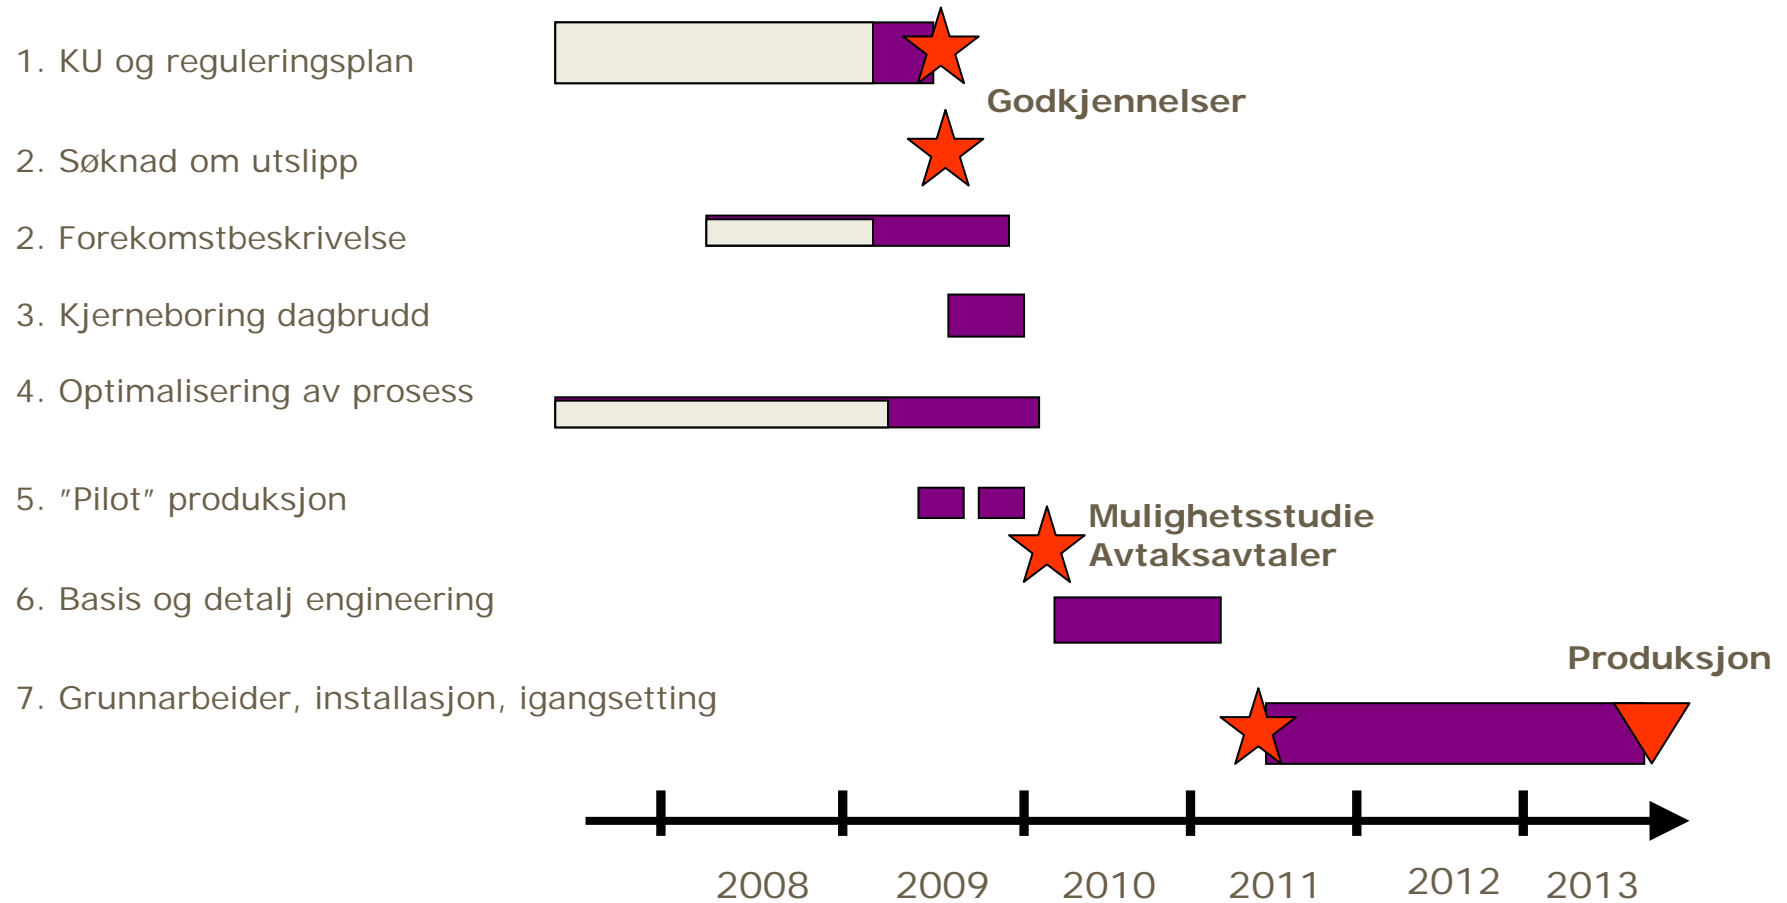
1. KU og reguleringsplan

Godkjennelser

2. Søknad om utslipp

2. Forekomstbeskrivelse

3. Kjerneboring dagbrudd

4. Optimalisering av prosess

5. "Pilot" produksjon

Mulighetsstudie
Avtaksavtaler

6. Basis og detalj engineering

Produksjon

7. Grunnarbeider, installasjon, igangsetting

2008 2009 2010 2011 2012 2013